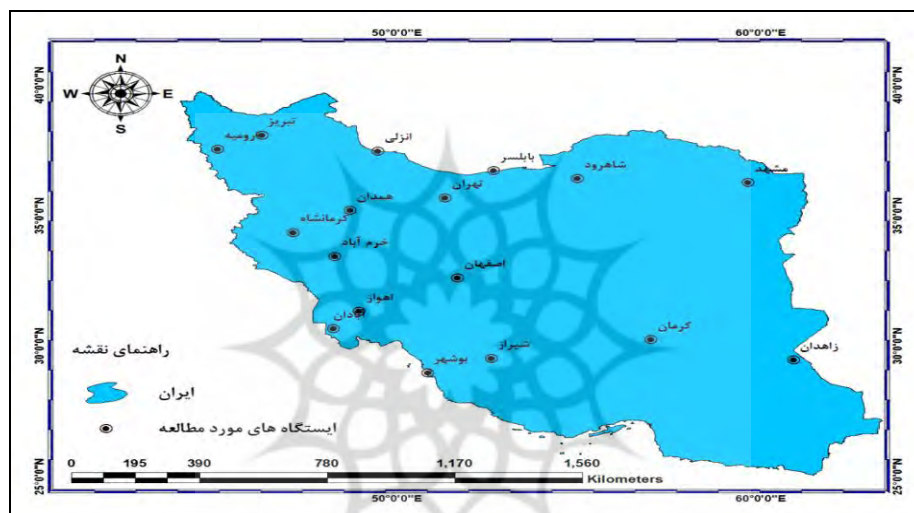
50°0'0"E
60°0'0"E
40°0'0"N
35°0'0"N
30°0'0"N
25°0'0"N
N
W
E
S
تبریز
ارومیه
انزلی
بابلسر
شاهرود
مشهد
تهران
همدان
کرمانشاه
خرم آباد
اصفهان
اهواز
آبادان
کرمان
زاهدان
شیراز
بوشهر
راهنمای نقشه
ایران
ایستگاه های مورد مطالعه
0 195 390 780 1,170 1,560
Kilometers
50°0'0"E
60°0'0"E